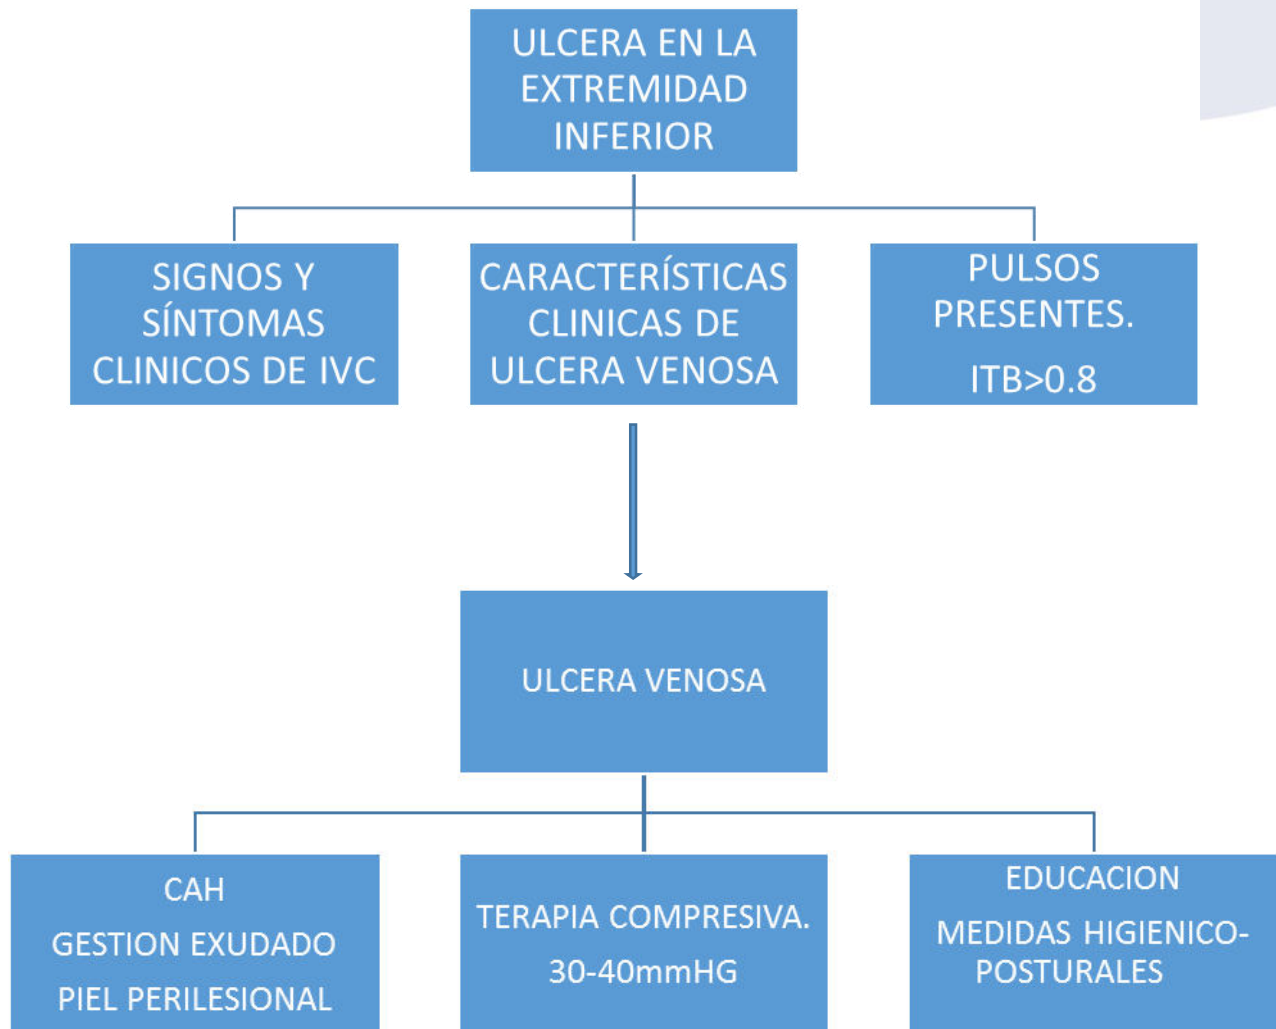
ULCERA EN LA EXTREMIDAD INFERIOR

SIGNOS Y SÍNTOMAS CLINICOS DE IVC

CARACTERÍSTICAS CLINICAS DE ULCERA VENOSA

PULSOS PRESENTES.

ITB>0.8

ULCERA VENOSA

CAH

GESTION EXUDADO

PIEL PERILESIONAL

TERAPIA COMPRESIVA.

30-40mmHG

EDUCACION

MEDIDAS HIGIENICO-POSTURALES